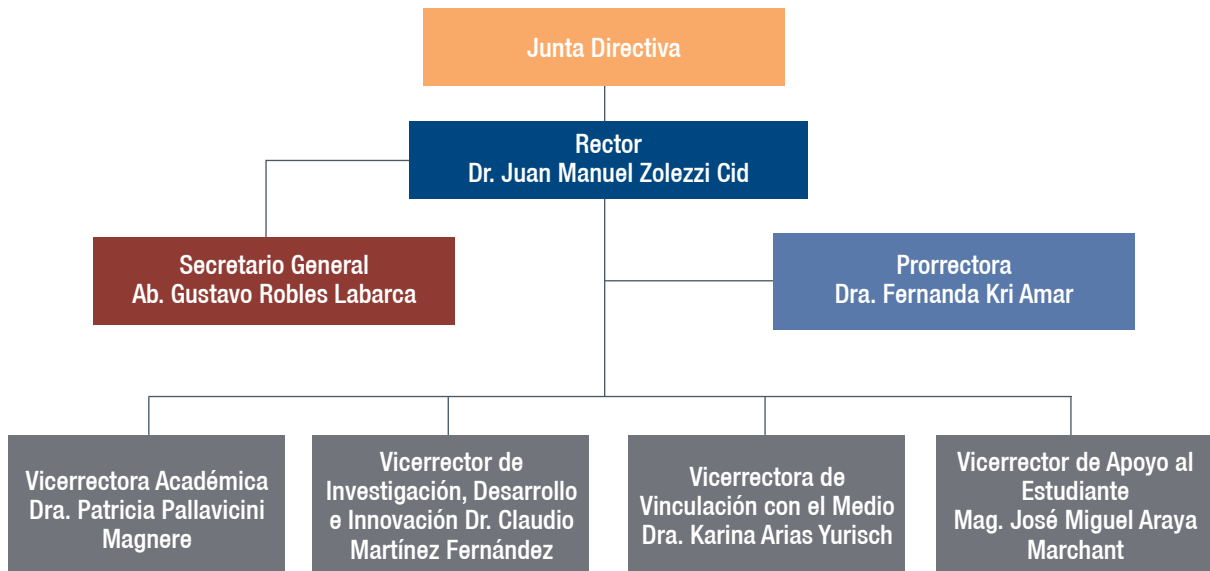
Junta Directiva

Rector
Dr. Juan Manuel Zolezzi Cid

Secretario General
Ab. Gustavo Robles Labarca

Prorrectora
Dra. Fernanda Kri Amar

Vicerrectora Académica
Dra. Patricia Pallavicini Magnere

Vicerrector de Investigación, Desarrollo e Innovación Dr. Claudio Martínez Fernández

Vicerrectora de Vinculación con el Medio
Dra. Karina Arias Yurisch

Vicerrector de Apoyo al Estudiante
Mag. José Miguel Araya Marchant